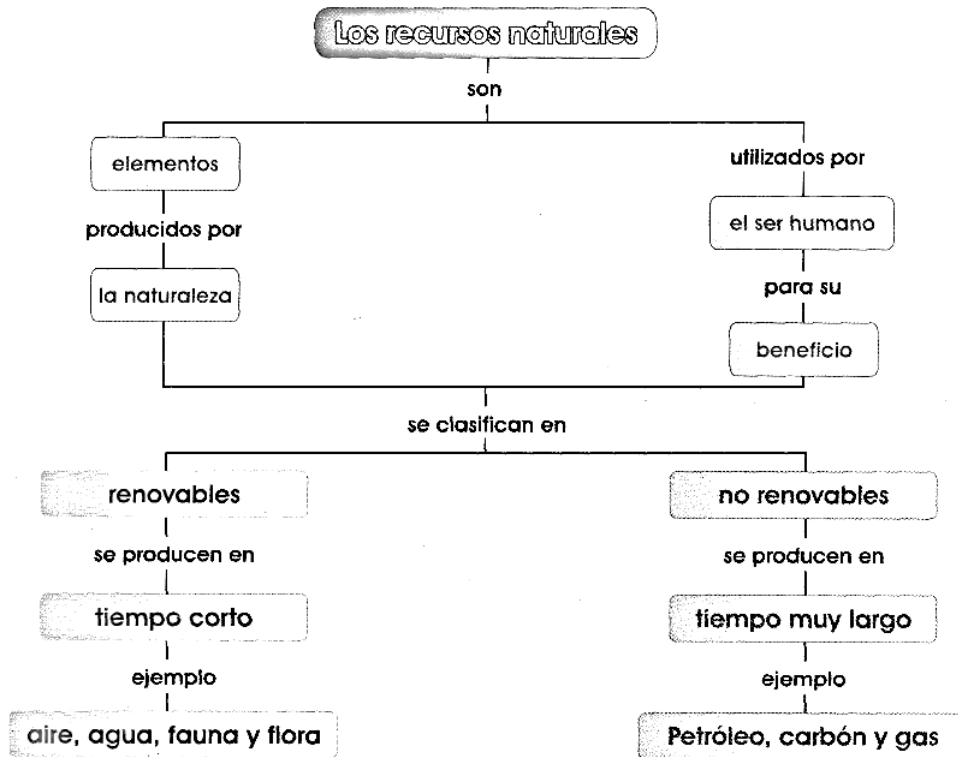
Los recursos naturales

son

elementos

producidos por

la naturaleza

utilizados por

el ser humano

para su

beneficio

se clasifican en

renovables

se producen en

tiempo corto

ejemplo

aire, agua, fauna y flora

no renovables

se producen en

tiempo muy largo

ejemplo

Petróleo, carbón y gas